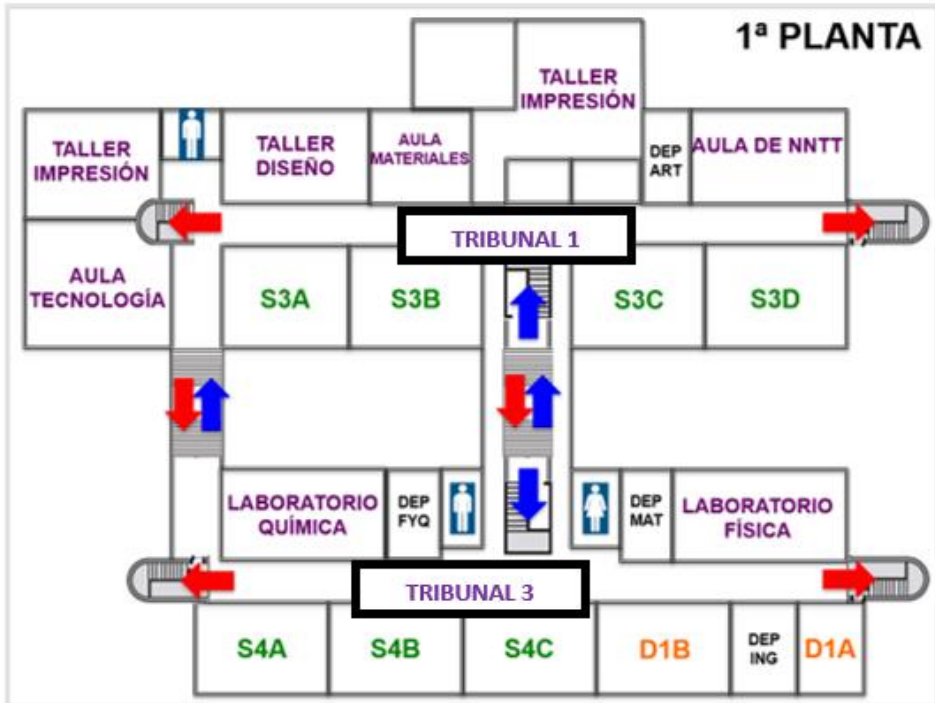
1ª PLANTA

TALLER IMPRESIÓN

TALLER IMPRESIÓN

TALLER DISEÑO

AULA MATERIALES

DEP ART

AULA DE NNTT

TRIBUNAL 1

AULA TECNOLOGÍA

S3A

S3B

S3C

S3D

LABORATORIO QUÍMICA

DEP FYQ

DEP MAT

LABORATORIO FÍSICA

TRIBUNAL 3

S4A

S4B

S4C

D1B

DEP ING

D1A